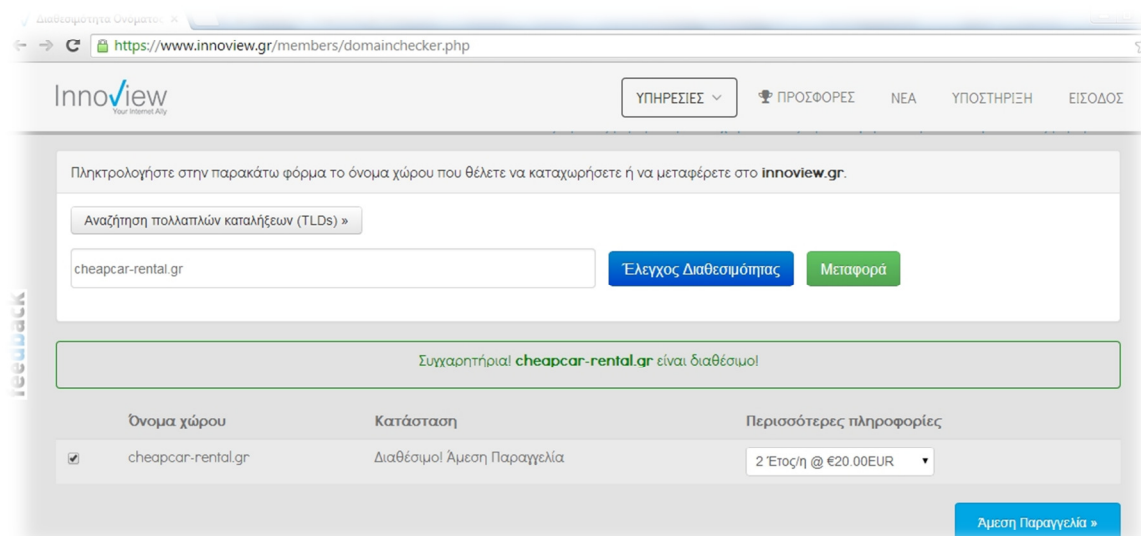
Διαθεσιμότητα Ονόματο ×

https://www.innoview.gr/members/domainchecker.php

Innoview
Your Internet Ally

ΥΠΗΡΕΣΙΕΣ

ΠΡΟΣΦΟΡΕΣ

ΝΕΑ

ΥΠΟΣΤΗΡΙΞΗ

ΕΙΣΟΔΟΣ

Πληκτρολογήστε στην παρακάτω φόρμα το όνομα χώρου που θέλετε να καταχωρήσετε ή να μεταφέρετε στο **innoview.gr**.

Αναζήτηση πολλαπλών καταλήξεων (TLDs) »

cheapcar-rental.gr

Έλεγχος Διαθεσιμότητας

Μεταφορά

feedback

Συγχαρητήρια! **cheapcar-rental.gr** είναι διαθέσιμο!

| | Όνομα χώρου | Κατάσταση | Περισσότερες πληροφορίες |
|---|---|---|---|
| ✔ | cheapcar-rental.gr | Διαθέσιμο! Άμεση Παραγγελία | 2 Έτος/η @ €20.00EUR |

Άμεση Παραγγελία »